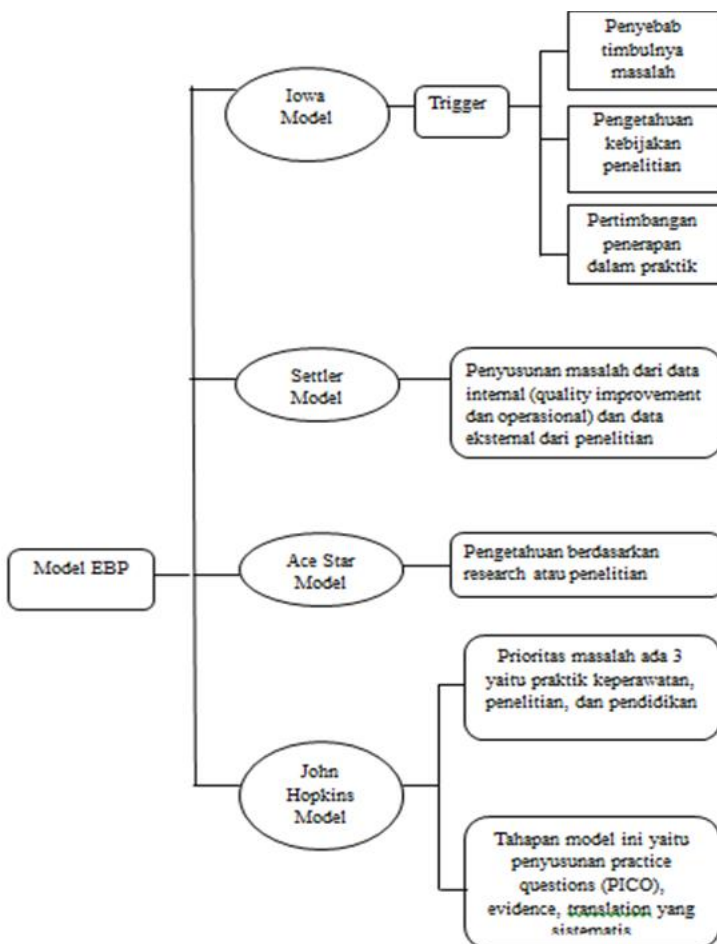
Model EBP

Iowa Model

Trigger

Penyebab timbulnya masalah

Pengetahuan kebijakan penelitian

Pertimbangan penerapan dalam praktik

Settler Model

Penyusunan masalah dari data internal (quality improvement dan operasional) dan data eksternal dari penelitian

Ace Star Model

Pengetahuan berdasarkan research atau penelitian

John Hopkins Model

Prioritas masalah ada 3 yaitu praktik keperawatan, penelitian, dan pendidikan

Tahapan model ini yaitu penyusunan practice questions (PICO), evidence, translation yang sistematis